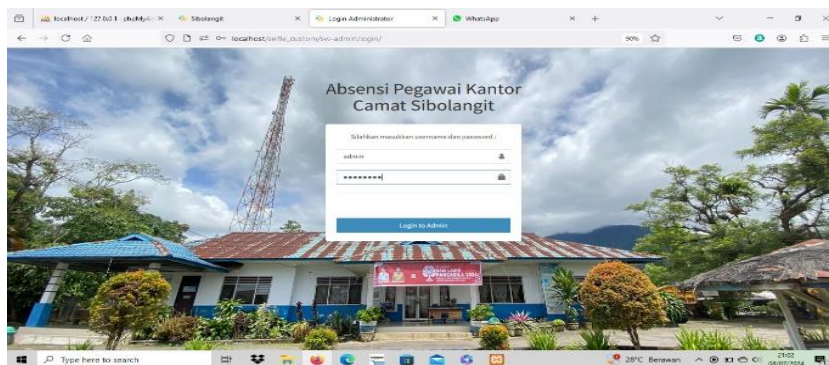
localhost / 127.0.0.1 · phpMyA ×
Sibolangit ×
Login Administrator ×
WhatsApp ×
localhost/selfie_custom/sie-admin/login/
90%

Absensi Pegawai Kantor Camat Sibolangit

Silahkan masukkan username dan password :

admin

•••••••••

Login to Admin

Type here to search

28°C Berawan

21:02
08/07/2024